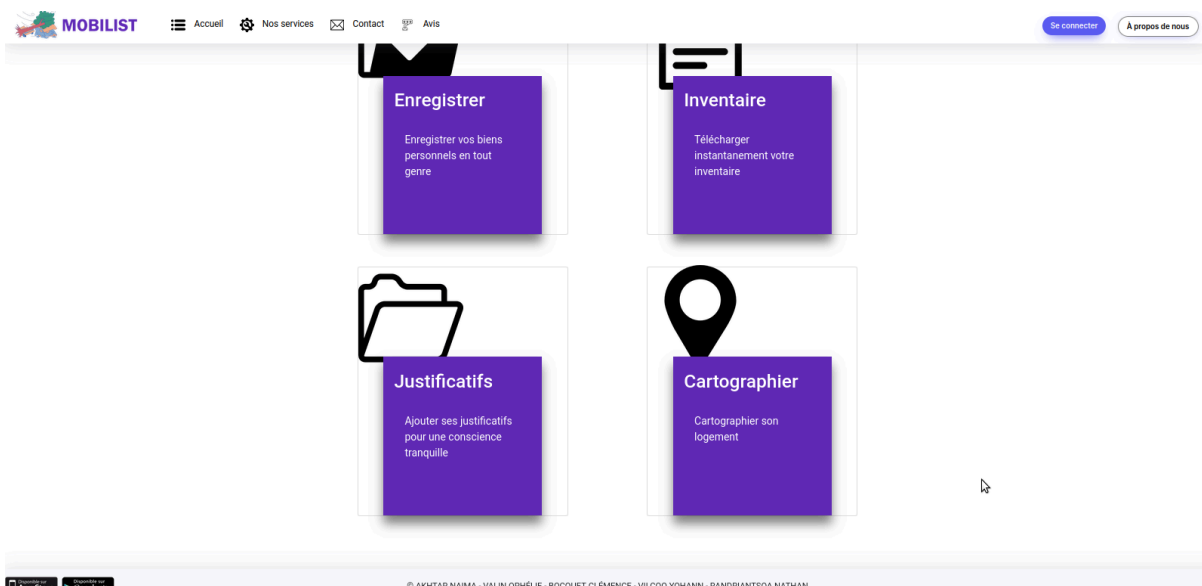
MOBILIST

Accueil Nos services Contact Avis

Se connecter À propos de nous

Enregistrer

Enregistrer vos biens personnels en tout genre

Inventaire

Télécharger instantanement votre inventaire

Justificatifs

Ajouter ses justificatifs pour une conscience tranquille

Cartographier

Cartographier son logement

Disponible sur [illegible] Disponible sur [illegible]

© AKHTAR NAIMA - VALIN OPHÉLIE - BOCQUET CLÉMENCE - VILCOQ YOHANN - RANDRIANTSOA NATHAN